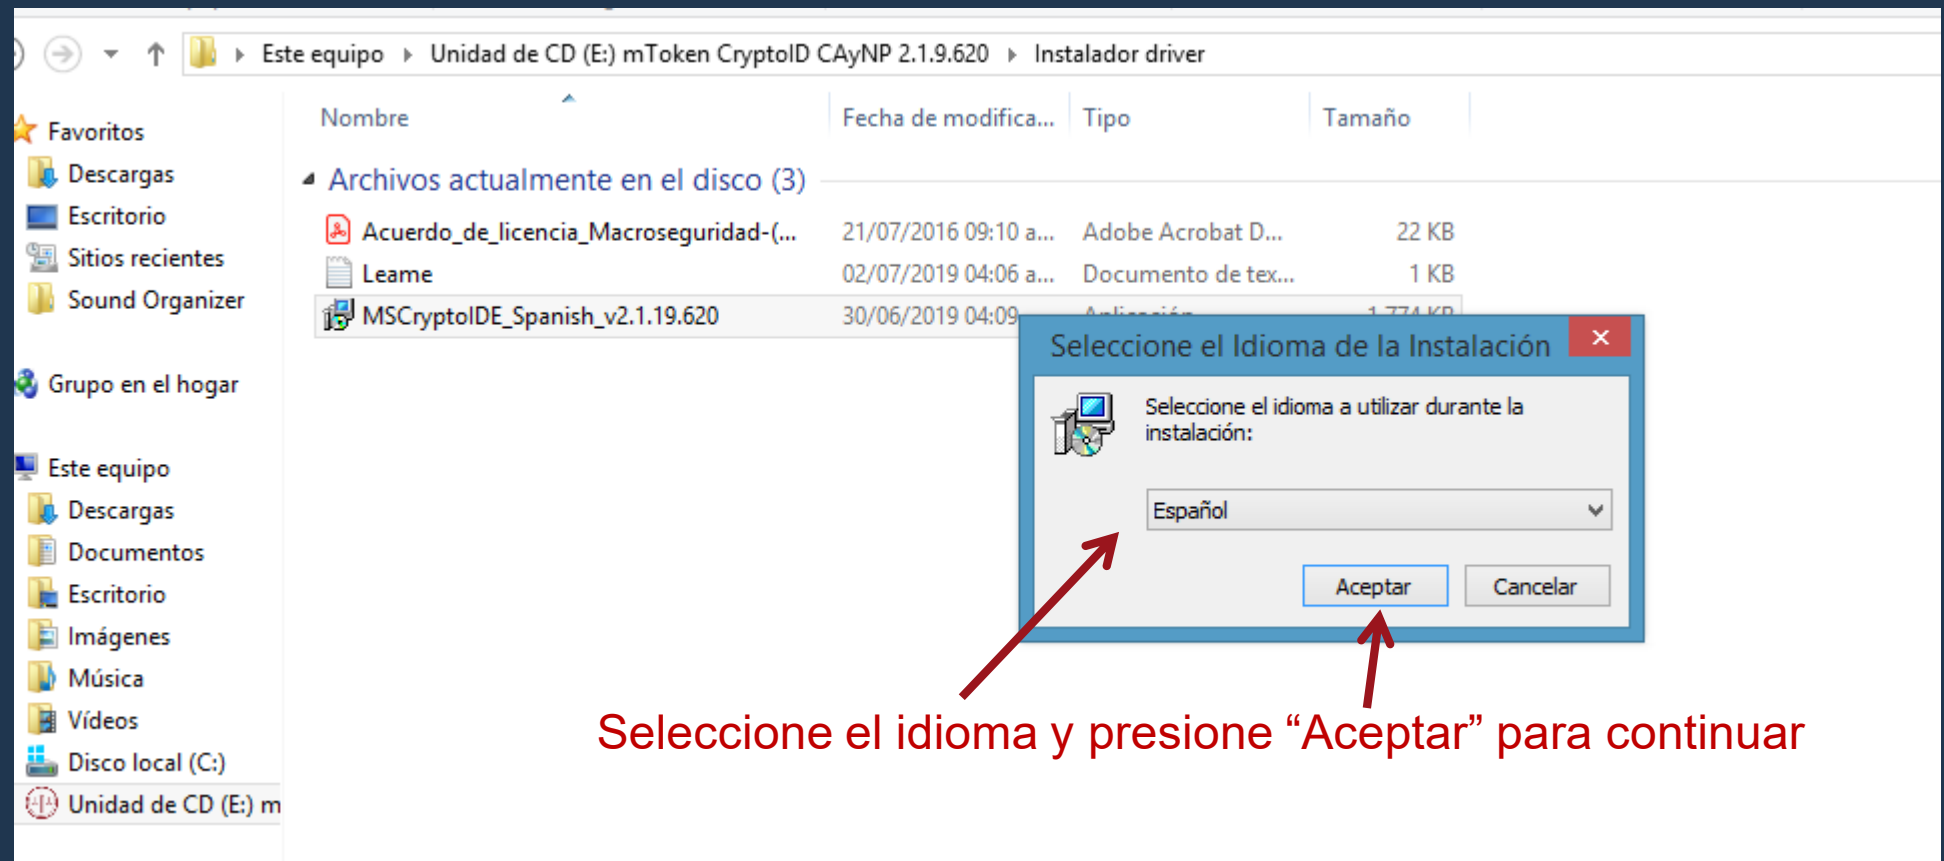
Este equipo ▸ Unidad de CD (E:) mToken CryptoID CAyNP 2.1.9.620 ▸ Instalador driver

Favoritos
Descargas
Escritorio
Sitios recientes
Sound Organizer

Grupo en el hogar

Este equipo
Descargas
Documentos
Escritorio
Imágenes
Música
Vídeos
Disco local (C:)
Unidad de CD (E:) m

| Nombre | Fecha de modifica... | Tipo | Tamaño |
|---|---|---|---|
| Archivos actualmente en el disco (3) | | | |
| Acuerdo_de_licencia_Macroseguridad-(... | 21/07/2016 09:10 a... | Adobe Acrobat D... | 22 KB |
| Leame | 02/07/2019 04:06 a... | Documento de tex... | 1 KB |
| MSCryptoIDE_Spanish_v2.1.19.620 | 30/06/2019 04:09 | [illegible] | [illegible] |

Seleccione el Idioma de la Instalación
Seleccione el idioma a utilizar durante la instalación:
Español
Aceptar
Cancelar

Seleccione el idioma y presione “Aceptar” para continuar